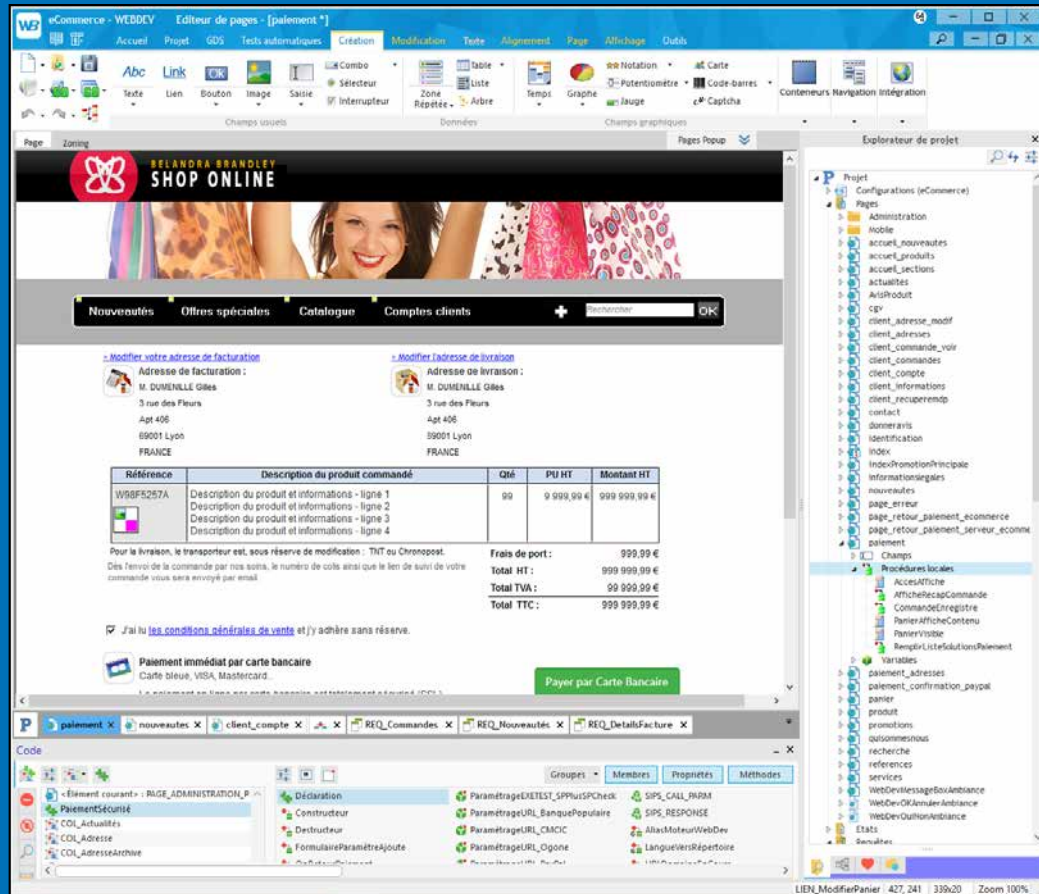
eCommerce - WEBDEV Editeur de pages - [paiement *]

Accueil Projet GDS Tests automatiques Création Modification Texte Alignement Page Affichage Outils

Abc Texte Link Lien OK Bouton Image Saisie Combo Sélecteur Interrupteur Zone Répétée Table Liste Arbre Temps Graphe Notation Potentiomètre Jauge Carte Code-barres Captcha Conteneurs Navigation Intégration

Champs usuels Données Champs graphiques

Page Zoning Pages Popup

BELANDRA BRANDLEY
SHOP ONLINE

Nouveautés Offres spéciales Catalogue Comptes clients Rechercher OK

» Modifier votre adresse de facturation
Adresse de facturation :
M. DUMENILLE Gilles
3 rue des Fleurs
Apt 406
69001 Lyon
FRANCE

» Modifier l'adresse de livraison
Adresse de livraison :
M. DUMENILLE Gilles
3 rue des Fleurs
Apt 406
69001 Lyon
FRANCE

| Référence | Description du produit commandé | Qté | PU HT | Montant HT |
|---|---|---|---|---|
| W98F6257A | Description du produit et informations - ligne 1<br>Description du produit et informations - ligne 2<br>Description du produit et informations - ligne 3<br>Description du produit et informations - ligne 4 | 99 | 9 999,99 € | 999 999,99 € |

Pour la livraison, le transporteur est, sous réserve de modification : TNT ou Chronopost.
Dès l'envoi de la commande par nos soins, le numéro de colis ainsi que le lien de suivi de votre commande vous sera envoyé par email

Frais de port : 999,99 €
Total HT : 999 999,99 €
Total TVA : 99 999,99 €
Total TTC : 999 999,99 €

J'ai lu les conditions générales de vente et j'y adhère sans réserve.

Paiement immédiat par carte bancaire
Carte bleue, VISA, Mastercard...

Payer par Carte Bancaire

paiement nouveautes client_compte REQ_Commandes REQ_Nouveautés REQ_DetailsFacture

Code

<Élément courant> : PAGE_ADMINISTRATION_P
PaiementSécurisé
COL_Actualités
COL_Adresse
COL_AdresseArchive

Groupes Membres Propriétés Méthodes

Déclaration
Constructeur
Destructeur
FormulaireParamètreAjoute
ParamétrageEXETEST_SPPlusSPCheck
ParamétrageURL_BanquePopulaire
ParamétrageURL_CMCIC
ParamétrageURL_Ogone
SIPS_CALL_PARM
SIPS_RESPONSE
AliasMoteurWebDev
LangueVersRépertoire

Explorateur de projet
Projet
Configurations (eCommerce)
Pages
Administration
Mobile
accueil_nouveautes
accueil_produits
accueil_sections
actualites
AvisProduit
cgv
client_adresse_modif
client_adresses
client_commande_voir
client_commandes
client_compte
client_informations
client_recuperemdp
contact
donneravis
identification
index
IndexPromotionPrincipale
informationslegales
nouveautes
page_erreur
page_retour_paiement_ecommerce
page_retour_paiement_serveur_ecomme
paiement
Champs
Procédures locales
AccesAffiche
AfficheRecapCommande
CommandeEnregistre
PanierAfficheContenu
PanierVisible
RemplirListeSolutionsPaiement
Variables
paiement_adresses
paiement_confirmation_paypal
panier
produit
promotions
quisommesnous
recherche
references
services
WebDevMessageBoxAmbiance
WebDevOKAnnulerAmbiance
WebDevOuiNonAmbiance
Etats
Requêtes

LIEN_ModifierPanier 427, 241 339x20 Zoom 100%